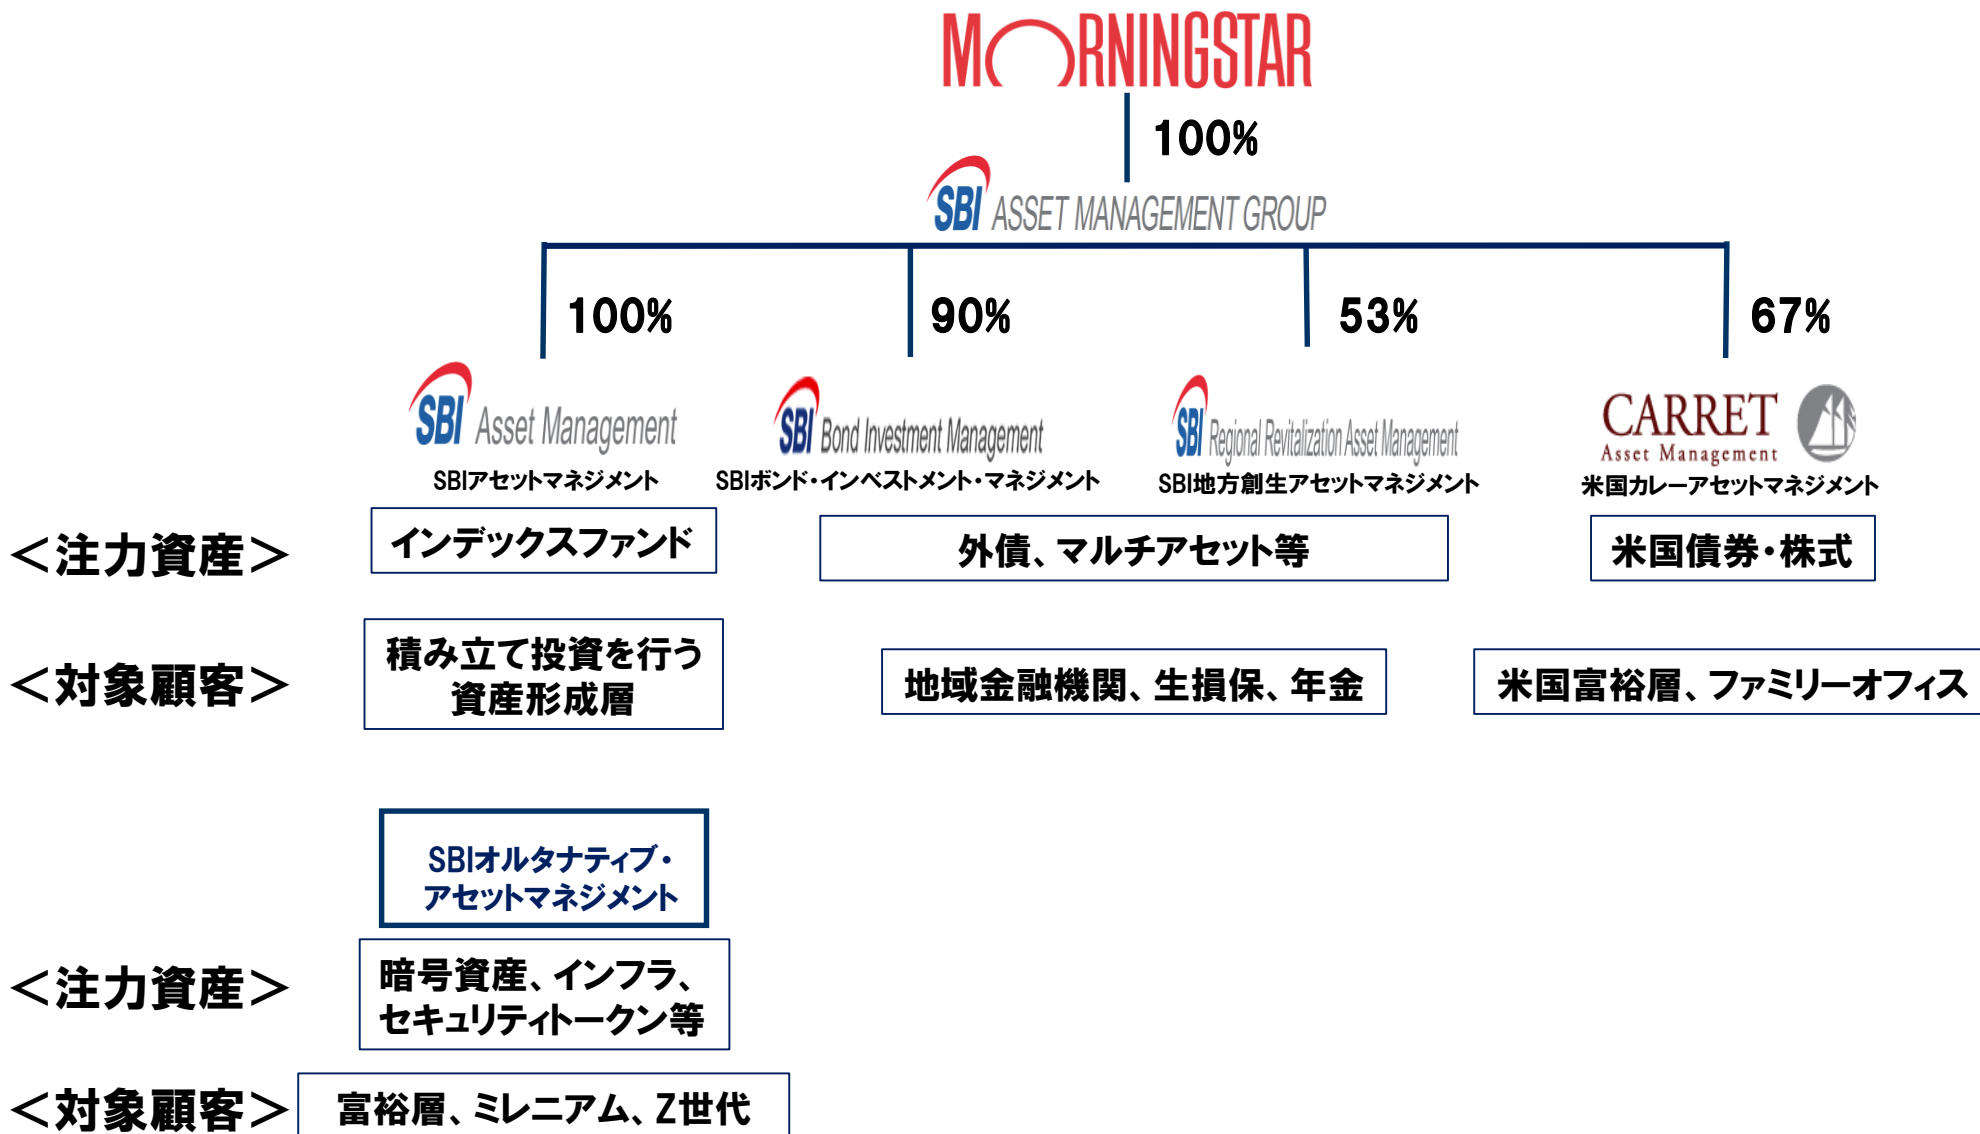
MORNINGSTAR

100%

SBI ASSET MANAGEMENT GROUP

100%

90%

53%

67%

SBI Asset Management
SBIアセットマネジメント

SBI Bond Investment Management
SBIボンド・インベストメント・マネジメント

SBI Regional Revitalization Asset Management
SBI地方創生アセットマネジメント

CARRET Asset Management
米国カレーアセットマネジメント

＜注力資産＞

インデックスファンド

外債、マルチアセット等

米国債券・株式

＜対象顧客＞

積み立て投資を行う資産形成層

地域金融機関、生損保、年金

米国富裕層、ファミリーオフィス

SBIオルタナティブ・アセットマネジメント

＜注力資産＞

暗号資産、インフラ、セキュリティトークン等

＜対象顧客＞

富裕層、ミレニアム、Z世代